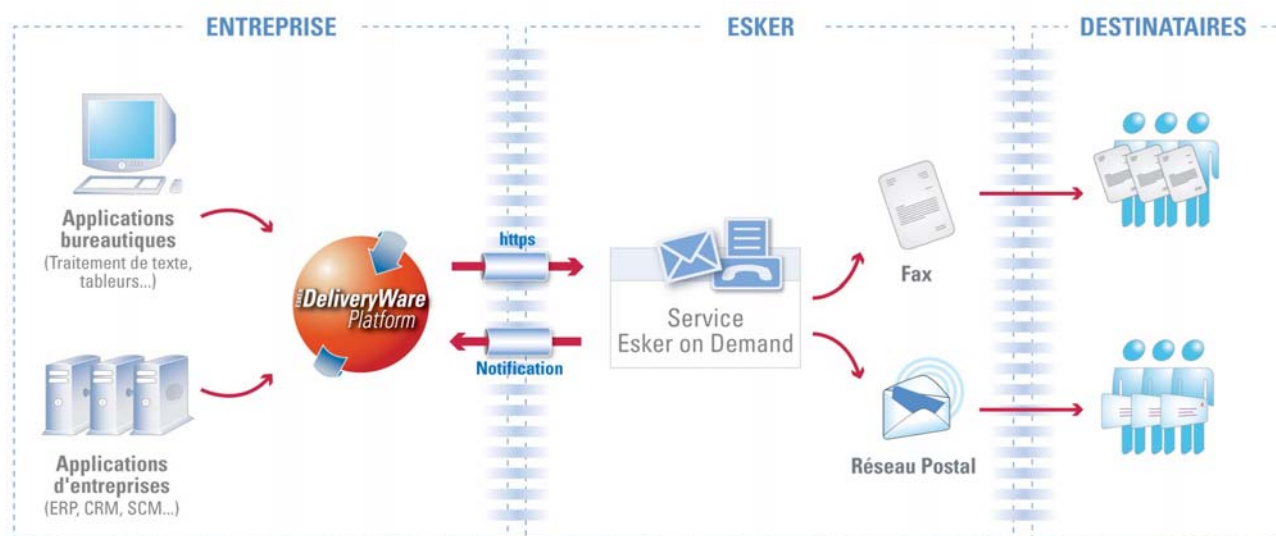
ENTREPRISE

ESKER

DESTINATAIRES

Applications bureautiques
(Traitement de texte, tableurs...)

Applications d'entreprises
(ERP, CRM, SCM...)

ESKER DeliveryWare Platform

https

Notification

Service
Esker on Demand

Fax

Réseau Postal